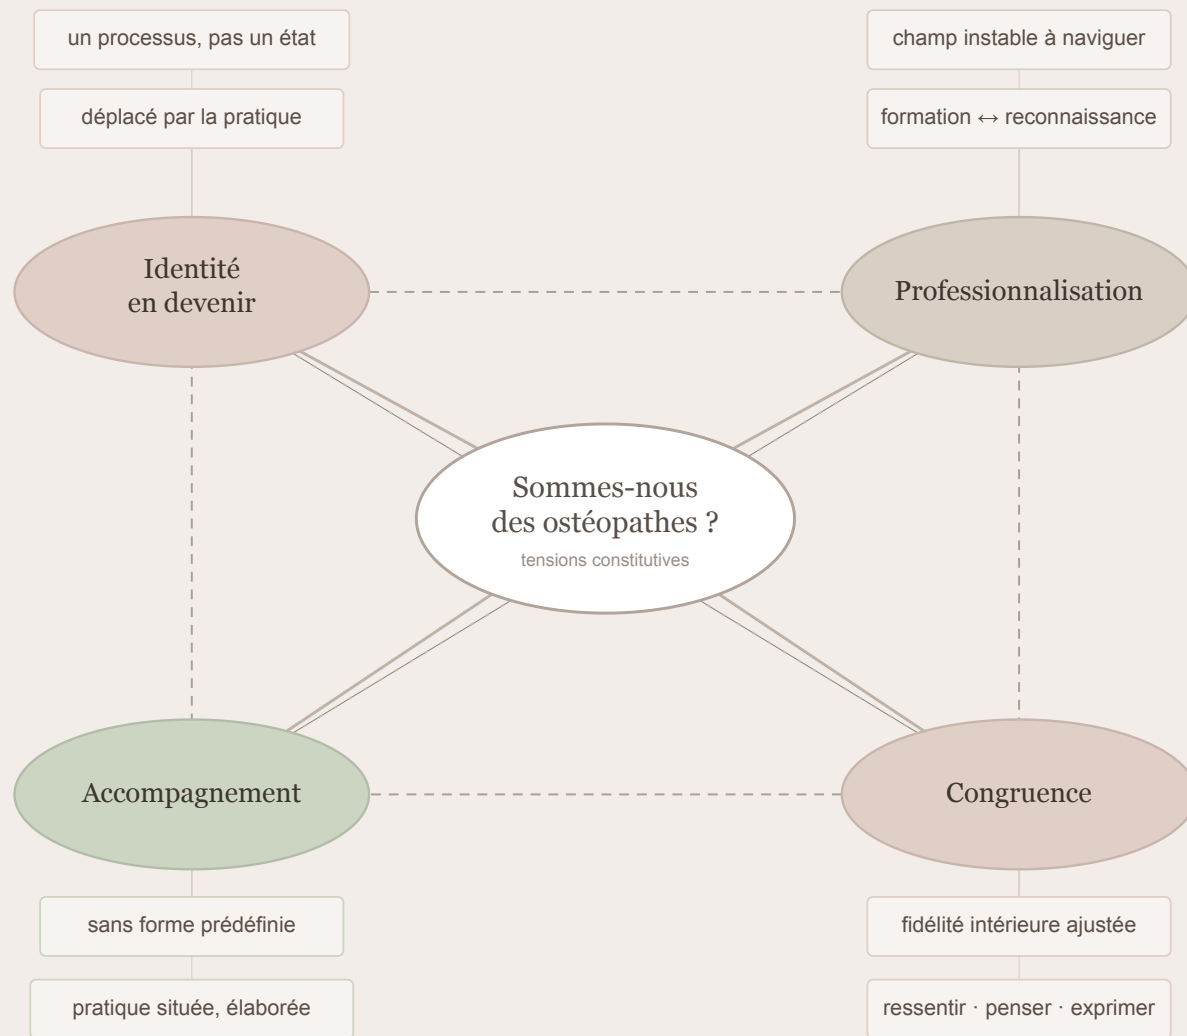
un processus, pas un état

déplacé par la pratique

champ instable à naviguer

formation ↔ reconnaissance

Identité en devenir

Professionnalisation

Sommes-nous des ostéopathes ?

tensions constitutives

Accompagnement

Congruence

sans forme prédéfinie

pratique située, élaborée

fidélité intérieure ajustée

ressentir · penser · exprimer